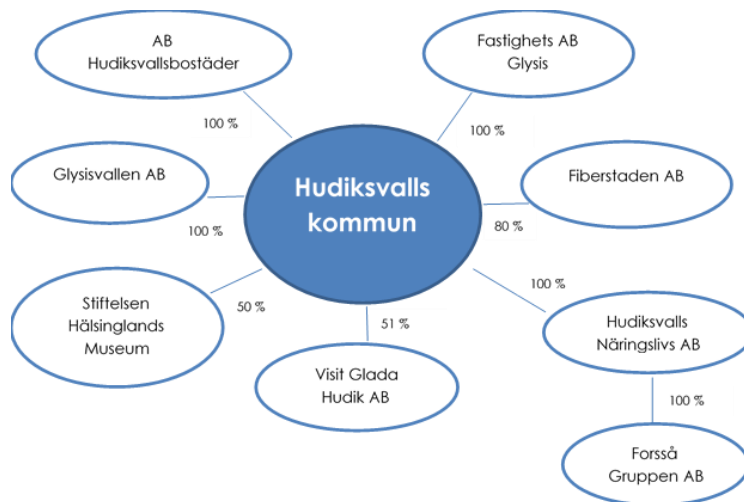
AB Hudiksvallsbostäder

Fastighets AB Glysis

100 %

100 %

Glysisvallen AB

Hudiksvalls kommun

Fiberstaden AB

100 %

80 %

100 %

Stiftelsen Hälsinglands Museum

50 %

51 %

Hudiksvalls Näringslivs AB

Visit Glada Hudik AB

100 %

Forsså Gruppen AB